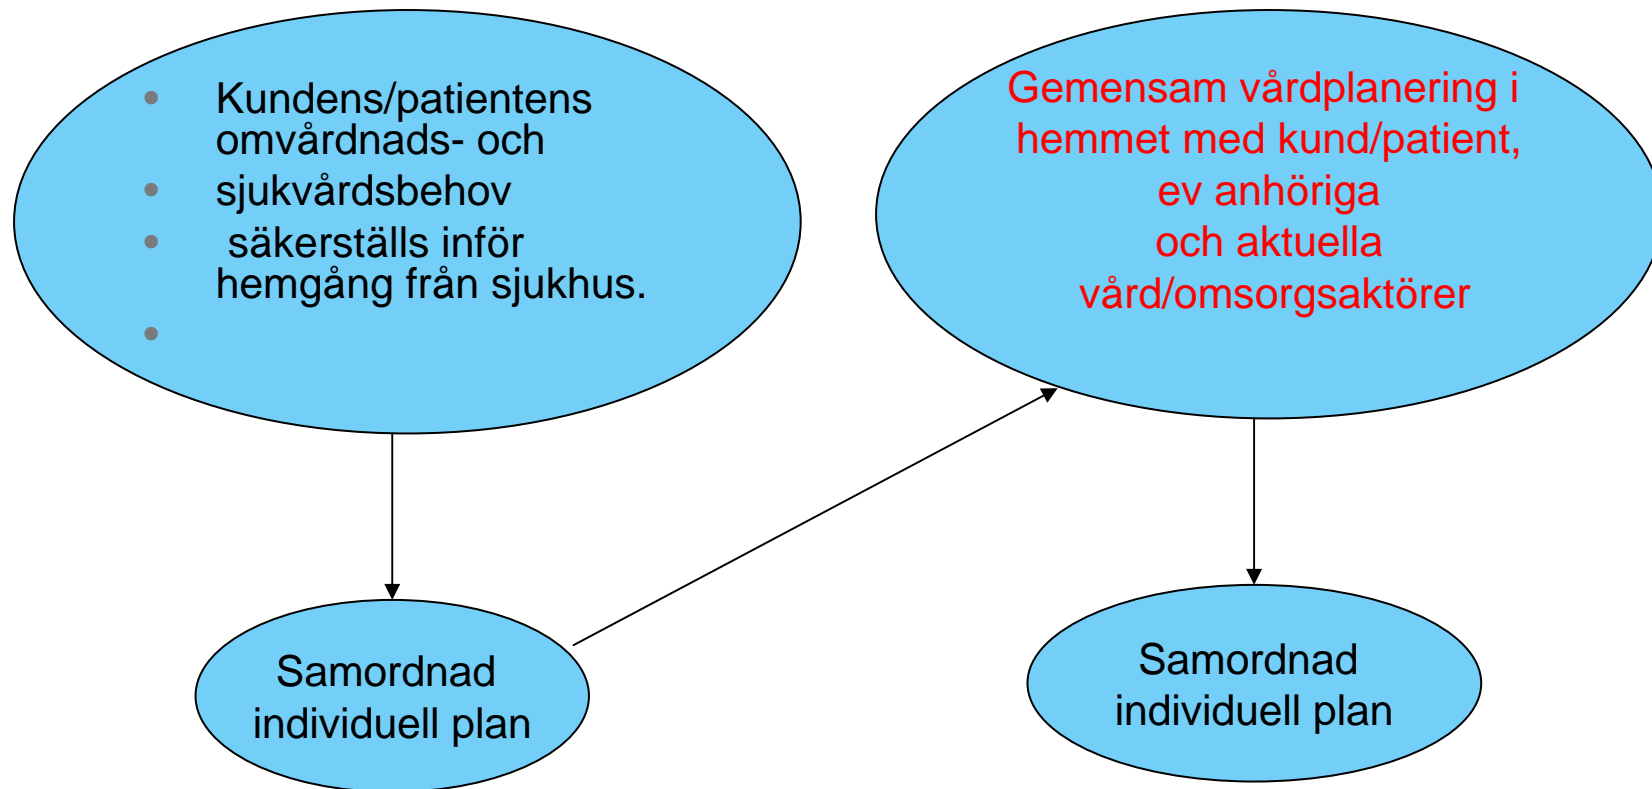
- Kundens/patientens omvårdnads- och
- sjukvårdsbehov
- säkerställs inför hemgång från sjukhus.
-

Gemensam vårdplanering i hemmet med kund/patient, ev anhöriga och aktuella vård/omsorgsaktörer

Samordnad individuell plan

Samordnad individuell plan